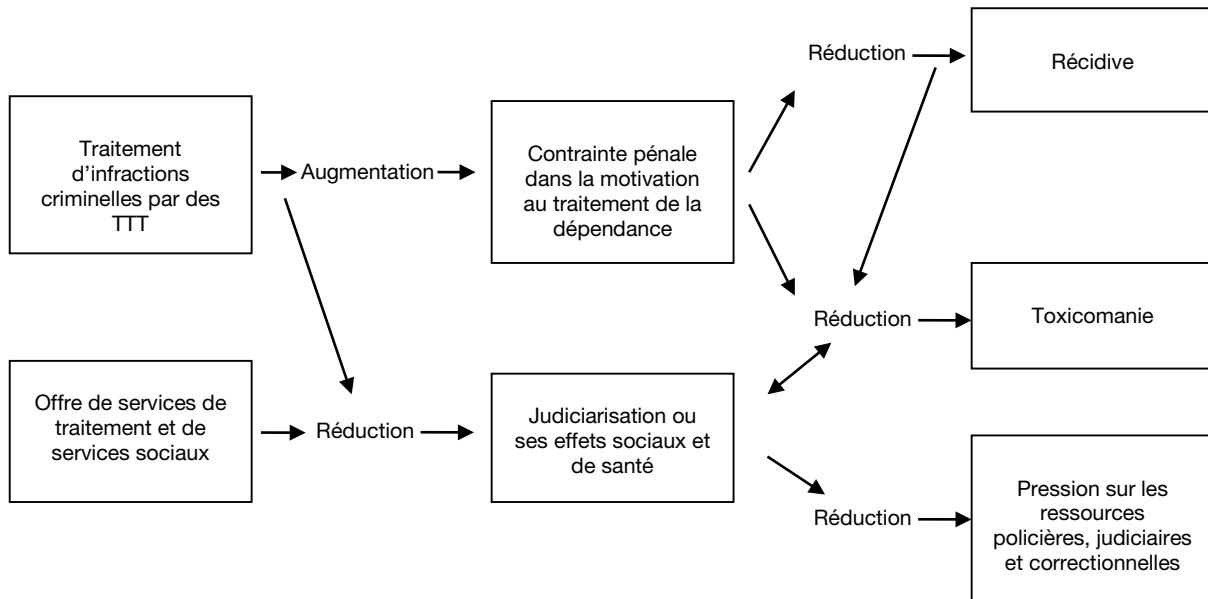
Traitement d'infractions criminelles par des TTT

Augmentation

Contrainte pénale dans la motivation au traitement de la dépendance

Réduction

Récidive

Offre de services de traitement et de services sociaux

Réduction

Judiciarisation ou ses effets sociaux et de santé

Réduction

Toxicomanie

Réduction

Pression sur les ressources policières, judiciaires et correctionnelles